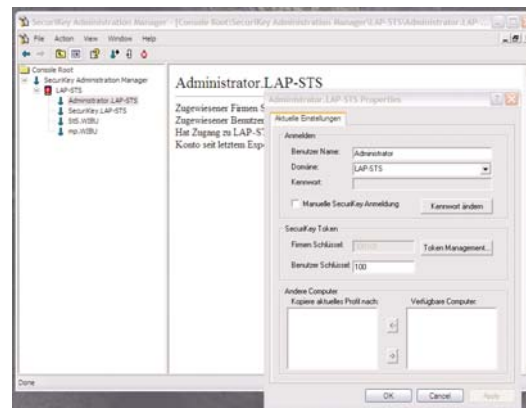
SecuriKey Administration Manager - [Console Root\SecuriKey Administration Manager\LAP-STS\Administrator.LAP-

File Action View Window Help

Console Root
SecuriKey Administration Manager
LAP-STS
Administrator.LAP-STS
SecuriKey.LAP-STS
StS.WIBU
mp.WIBU

Administrator.LAP-STS

Zugewiesener Firmen S
Zugewiesener Benutzer
Hat Zugang zu LAP-S
Konto seit letztem Exp

Administrator.LAP-STS Properties

Aktuelle Einstellungen

Anmelden
Benutzer Name: Administrator
Domäne: LAP-STS
Kennwort:
Manuelle SecuriKey Anmeldung
Kennwort ändern

SecuriKey Token
Firmen Schlüssel: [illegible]
Token Management...
Benutzer Schlüssel: 100

Andere Computer
Kopiere aktuelles Profil nach:
Verfügbare Computer:

OK Cancel Apply

Done